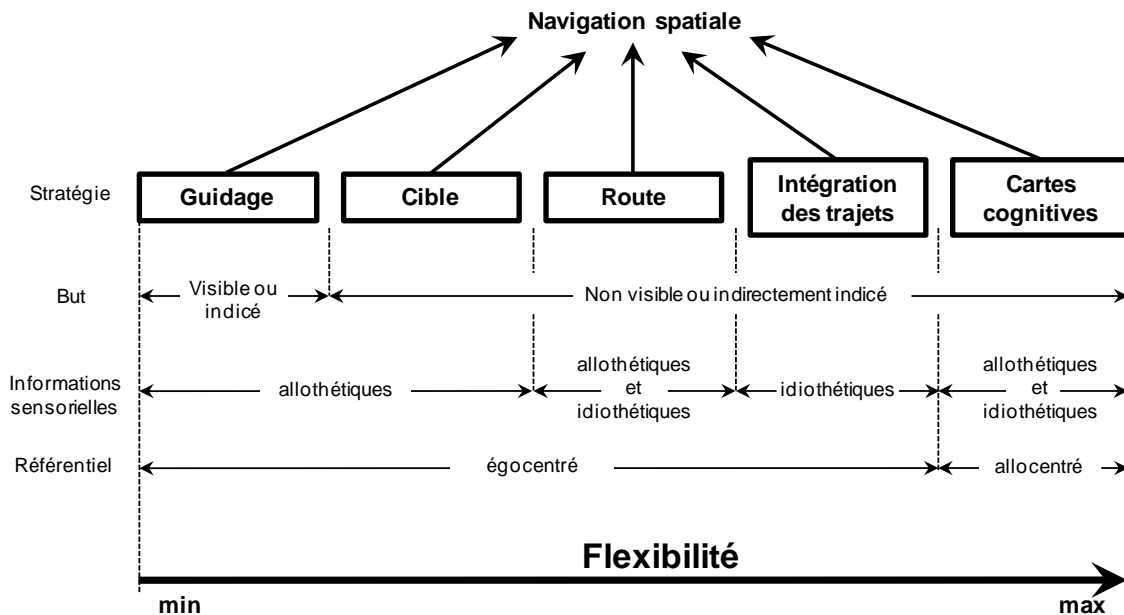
Navigation spatiale

Stratégie

Guidage

Cible

Route

Intégration des trajets

Cartes cognitives

But

Visible ou indicé

Non visible ou indirectement indicé

Informations sensorielles

allothétiques

allothétiques et idiothétiques

idiothétiques

allothétiques et idiothétiques

Référentiel

égocentré

allocentré

Flexibilité

min

max